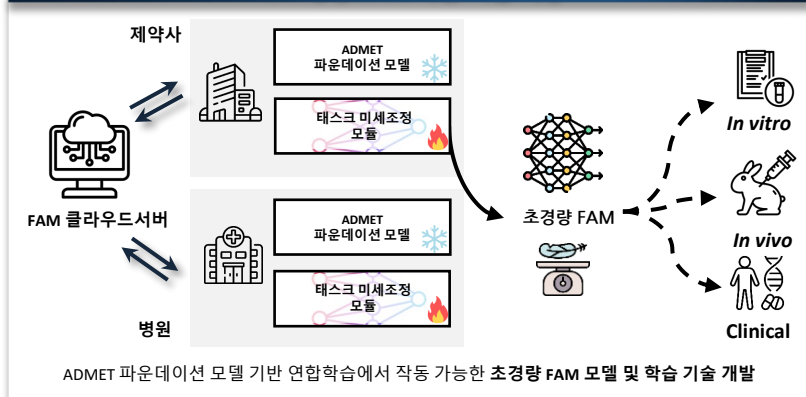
제약사

ADMET
파운데이션 모델

태스크 미세조정
모듈

FAM 클라우드서버

ADMET
파운데이션 모델

태스크 미세조정
모듈

병원

초경량 FAM

In vitro

In vivo

Clinical

ADMET 파운데이션 모델 기반 연합학습에서 작동 가능한 **초경량 FAM 모델 및 학습 기술 개발**